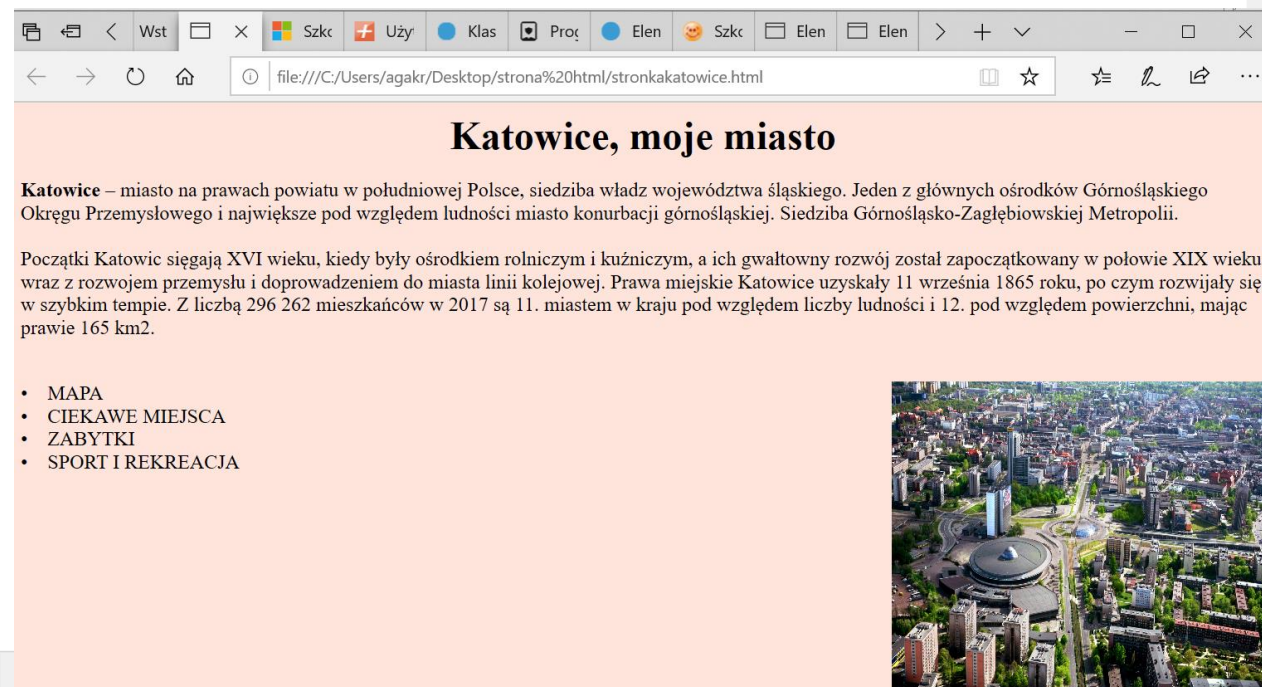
Wst | Szkc | Uży | Klas | Proç | Elen | Szkc | Elen | Elen

file:///C:/Users/agakr/Desktop/strona%20html/stronkakatowice.html

Katowice, moje miasto

**Katowice** – miasto na prawach powiatu w południowej Polsce, siedziba władz województwa śląskiego. Jeden z głównych ośrodków Górnośląskiego Okręgu Przemysłowego i największe pod względem ludności miasto konurbacji górnośląskiej. Siedziba Górnośląsko-Zagłębiowskiej Metropolii.

Początki Katowic sięgają XVI wieku, kiedy były ośrodkiem rolniczym i kuźniczym, a ich gwałtowny rozwój został zapoczątkowany w połowie XIX wieku wraz z rozwojem przemysłu i doprowadzeniem do miasta linii kolejowej. Prawa miejskie Katowice uzyskały 11 września 1865 roku, po czym rozwijały się w szybkim tempie. Z liczbą 296 262 mieszkańców w 2017 są 11. miastem w kraju pod względem liczby ludności i 12. pod względem powierzchni, mając prawie 165 km2.

- MAPA
- CIEKAWE MIEJSCA
- ZABYTKI
- SPORT I REKREACJA